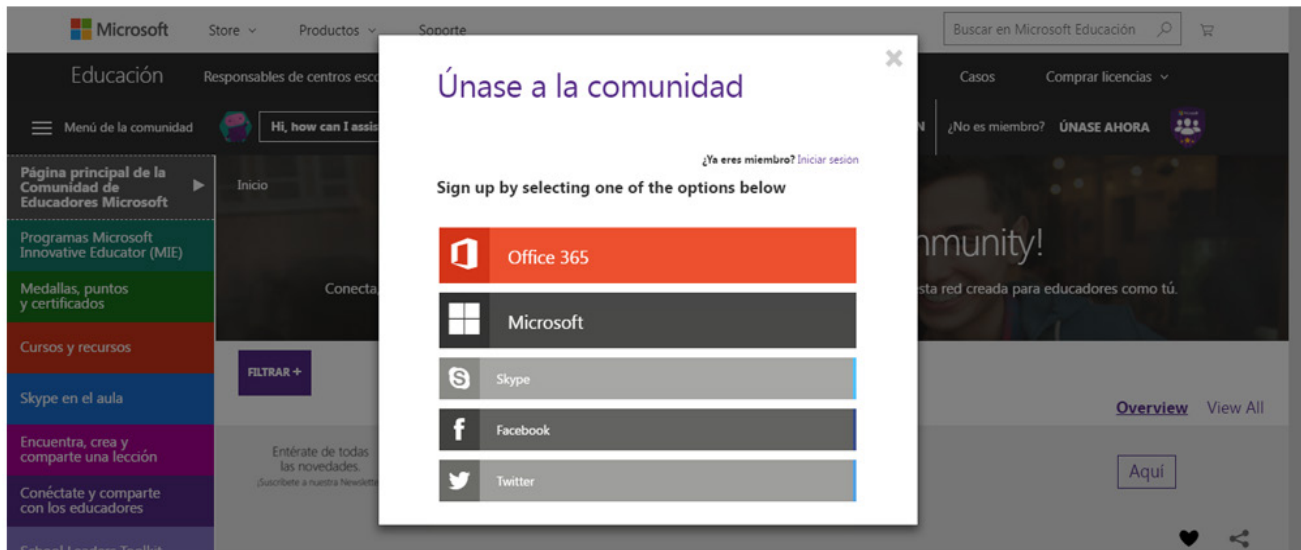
Microsoft Store Productos Soporte

Buscar en Microsoft Educación

Educación Responsables de centros esco

Casos Comprar licencias

Menú de la comunidad Hi, how can I assis

N ¿No es miembro? ÚNASE AHORA

Página principal de la Comunidad de Educadores Microsoft

Inicio

Programas Microsoft Innovative Educator (MIE)

Medallas, puntos y certificados

Conecta

mmunity!

esta red creada para educadores como tú.

Cursos y recursos

FILTRAR +

Skype en el aula

Overview View All

Encuentra, crea y comparte una lección

Entérate de todas las novedades.

¡Suscríbete a nuestra Newslett

Aquí

Conéctate y comparte con los educadores

School Leaders Toolkit

Únase a la comunidad

¿Ya eres miembro? Iniciar sesion

Sign up by selecting one of the options below

Office 365

Microsoft

Skype

Facebook

Twitter